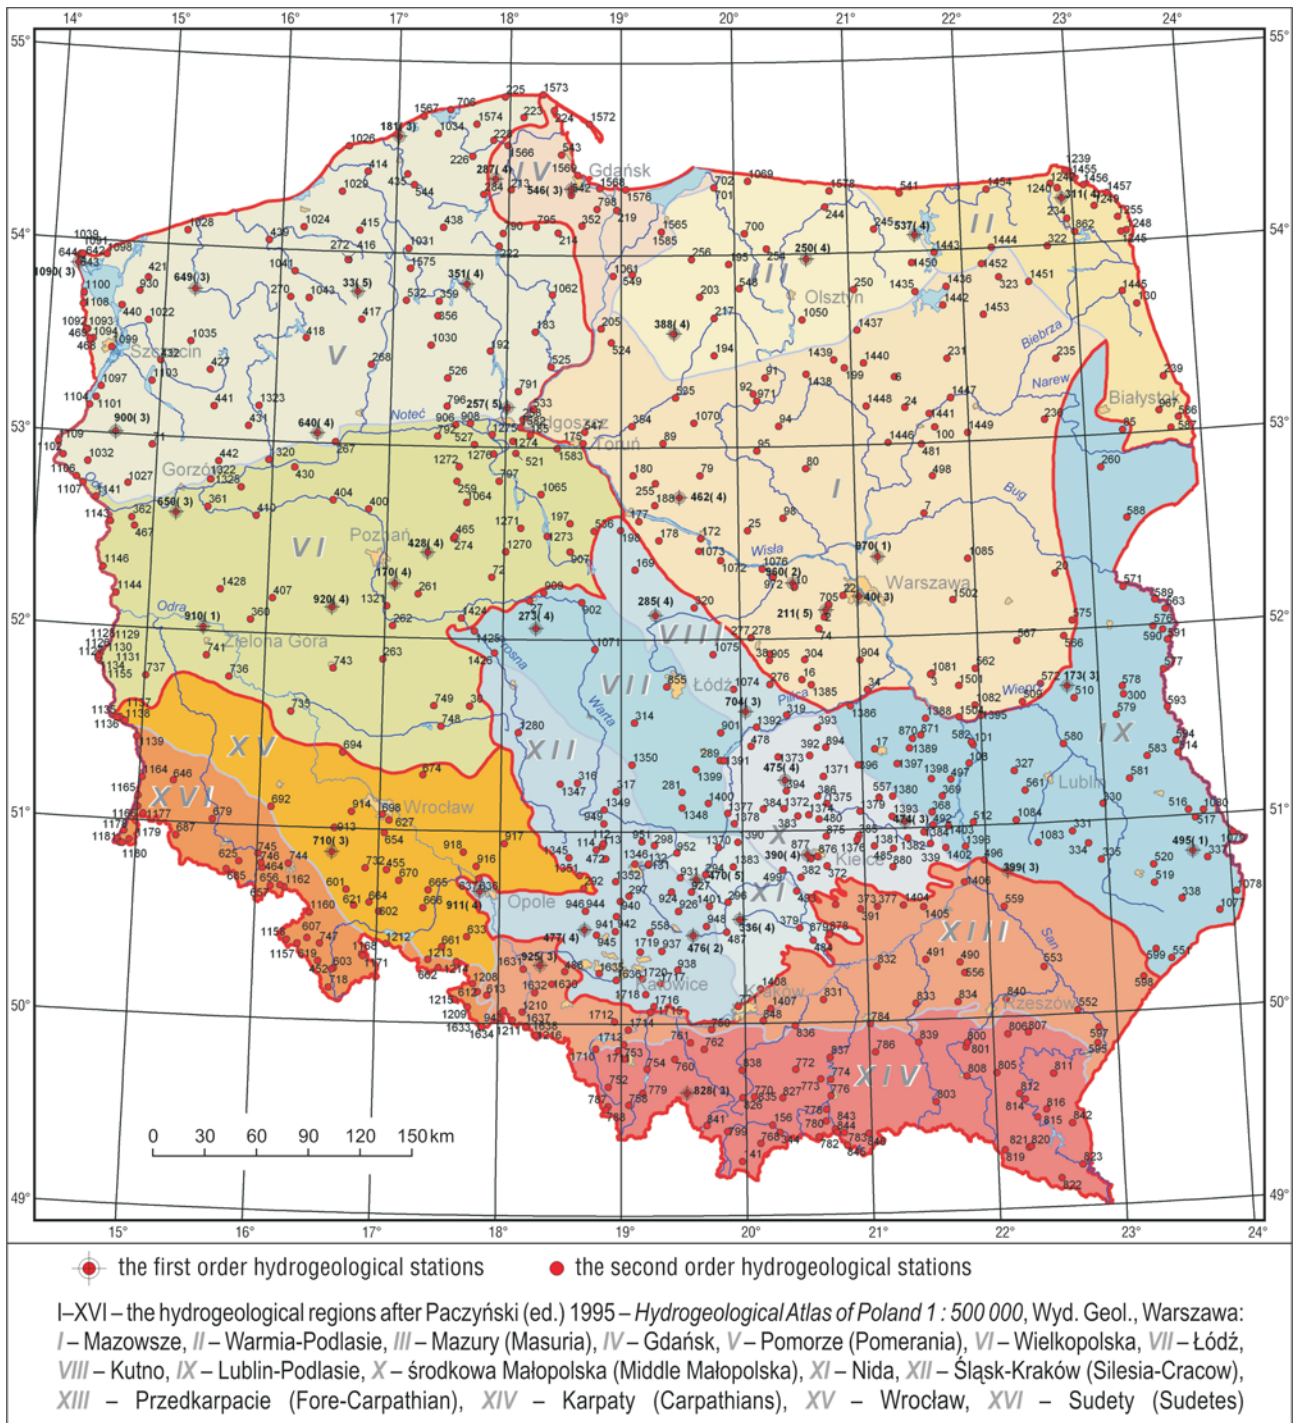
14° 15° 16° 17° 18° 19° 20° 21° 22° 23° 24°

55° 54° 53° 52° 51° 50° 49°

Gdańsk, Olsztyn, Szczecin, Bydgoszcz, Toruń, Gorzów, Białystok, Poznań, Warszawa, Zielona Góra, Łódź, Wrocław, Lublin, Kielce, Opole, Katowice, Kraków, Rzeszów

Noteć, Odra, Wisła, Narew, Biebrza, Bug, Pilica, Warta, Prosna, Wieprz, San

I, II, III, IV, V, VI, VII, VIII, IX, X, XI, XII, XIII, XIV, XV, XVI

0 30 60 90 120 150 km

15° 16° 17° 18° 19° 20° 21° 22° 23° 24°

the first order hydrogeological stations   the second order hydrogeological stations

I–XVI – the hydrogeological regions after Paczyński (ed.) 1995 – *Hydrogeological Atlas of Poland 1 : 500 000*, Wyd. Geol., Warszawa: I – Mazowsze, II – Warmia-Podlasie, III – Mazury (Masuria), IV – Gdańsk, V – Pomorze (Pomerania), VI – Wielkopolska, VII – Łódź, VIII – Kutno, IX – Lublin-Podlasie, X – środkowa Małopolska (Middle Małopolska), XI – Nida, XII – Śląsk-Kraków (Silesia-Cracow), XIII – Przedkarpacie (Fore-Carpathian), XIV – Karpaty (Carpathians), XV – Wrocław, XVI – Sudety (Sudetes)